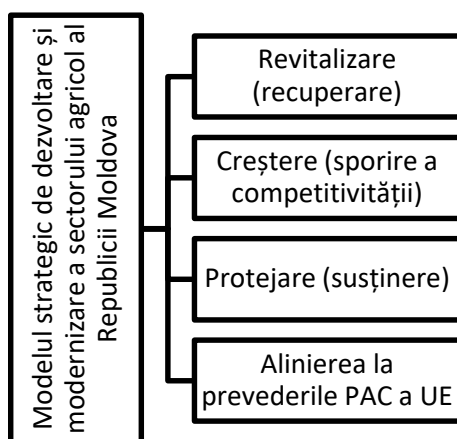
Modelul strategic de dezvoltare și modernizare a sectorului agricol al Republicii Moldova

Revitalizare (recuperare)

Creștere (sporire a competitivității)

Protejare (susținere)

Alinierea la prevederile PAC a UE